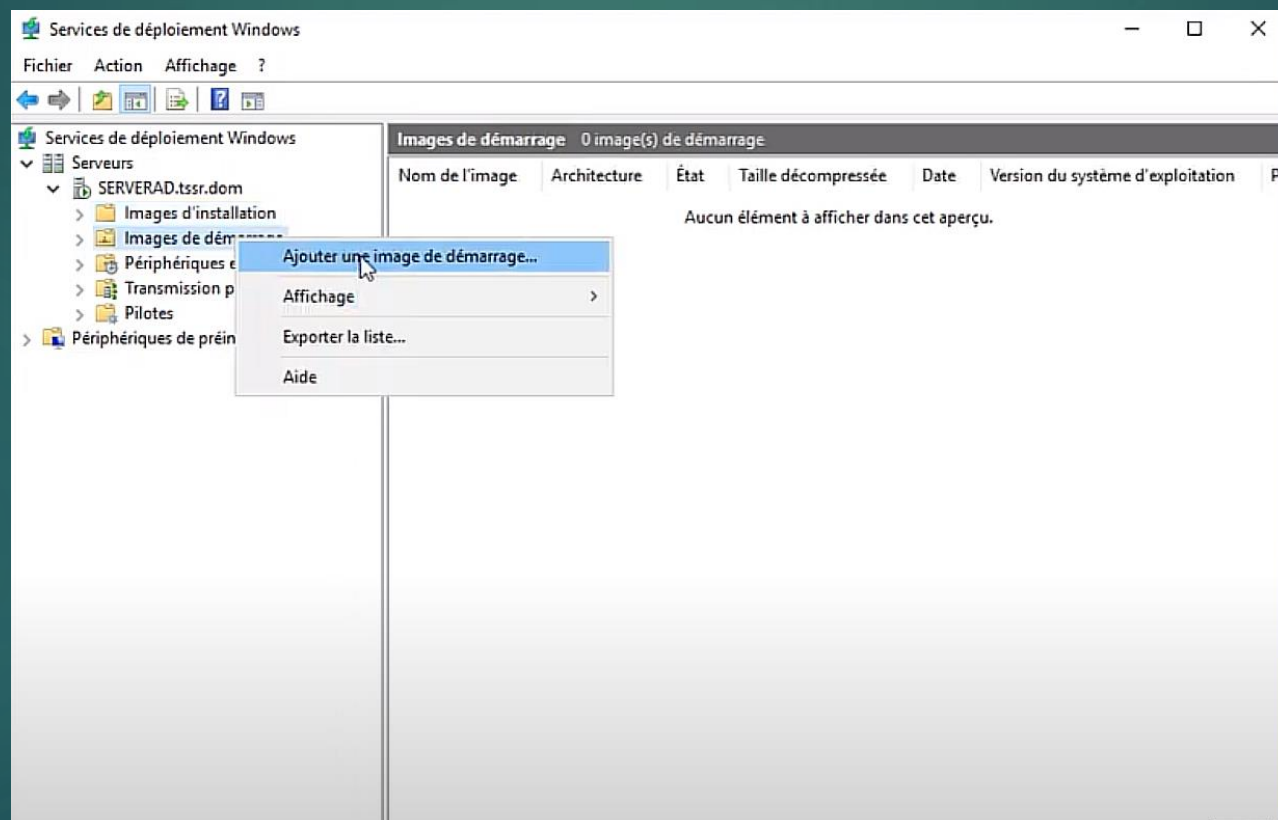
Services de déploiement Windows

Fichier Action Affichage ?

Services de déploiement Windows
Serveurs
SERVERAD.tssr.dom
Images d'installation
Images de dém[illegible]
Périphériques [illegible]
Transmission p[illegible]
Pilotes
Périphériques de préin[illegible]

Ajouter une image de démarrage...
Affichage
Exporter la liste...
Aide

Images de démarrage 0 image(s) de démarrage

| Nom de l'image | Architecture | État | Taille décompressée | Date | Version du système d'exploitation | P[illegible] |
|---|---|---|---|---|---|---|

Aucun élément à afficher dans cet aperçu.